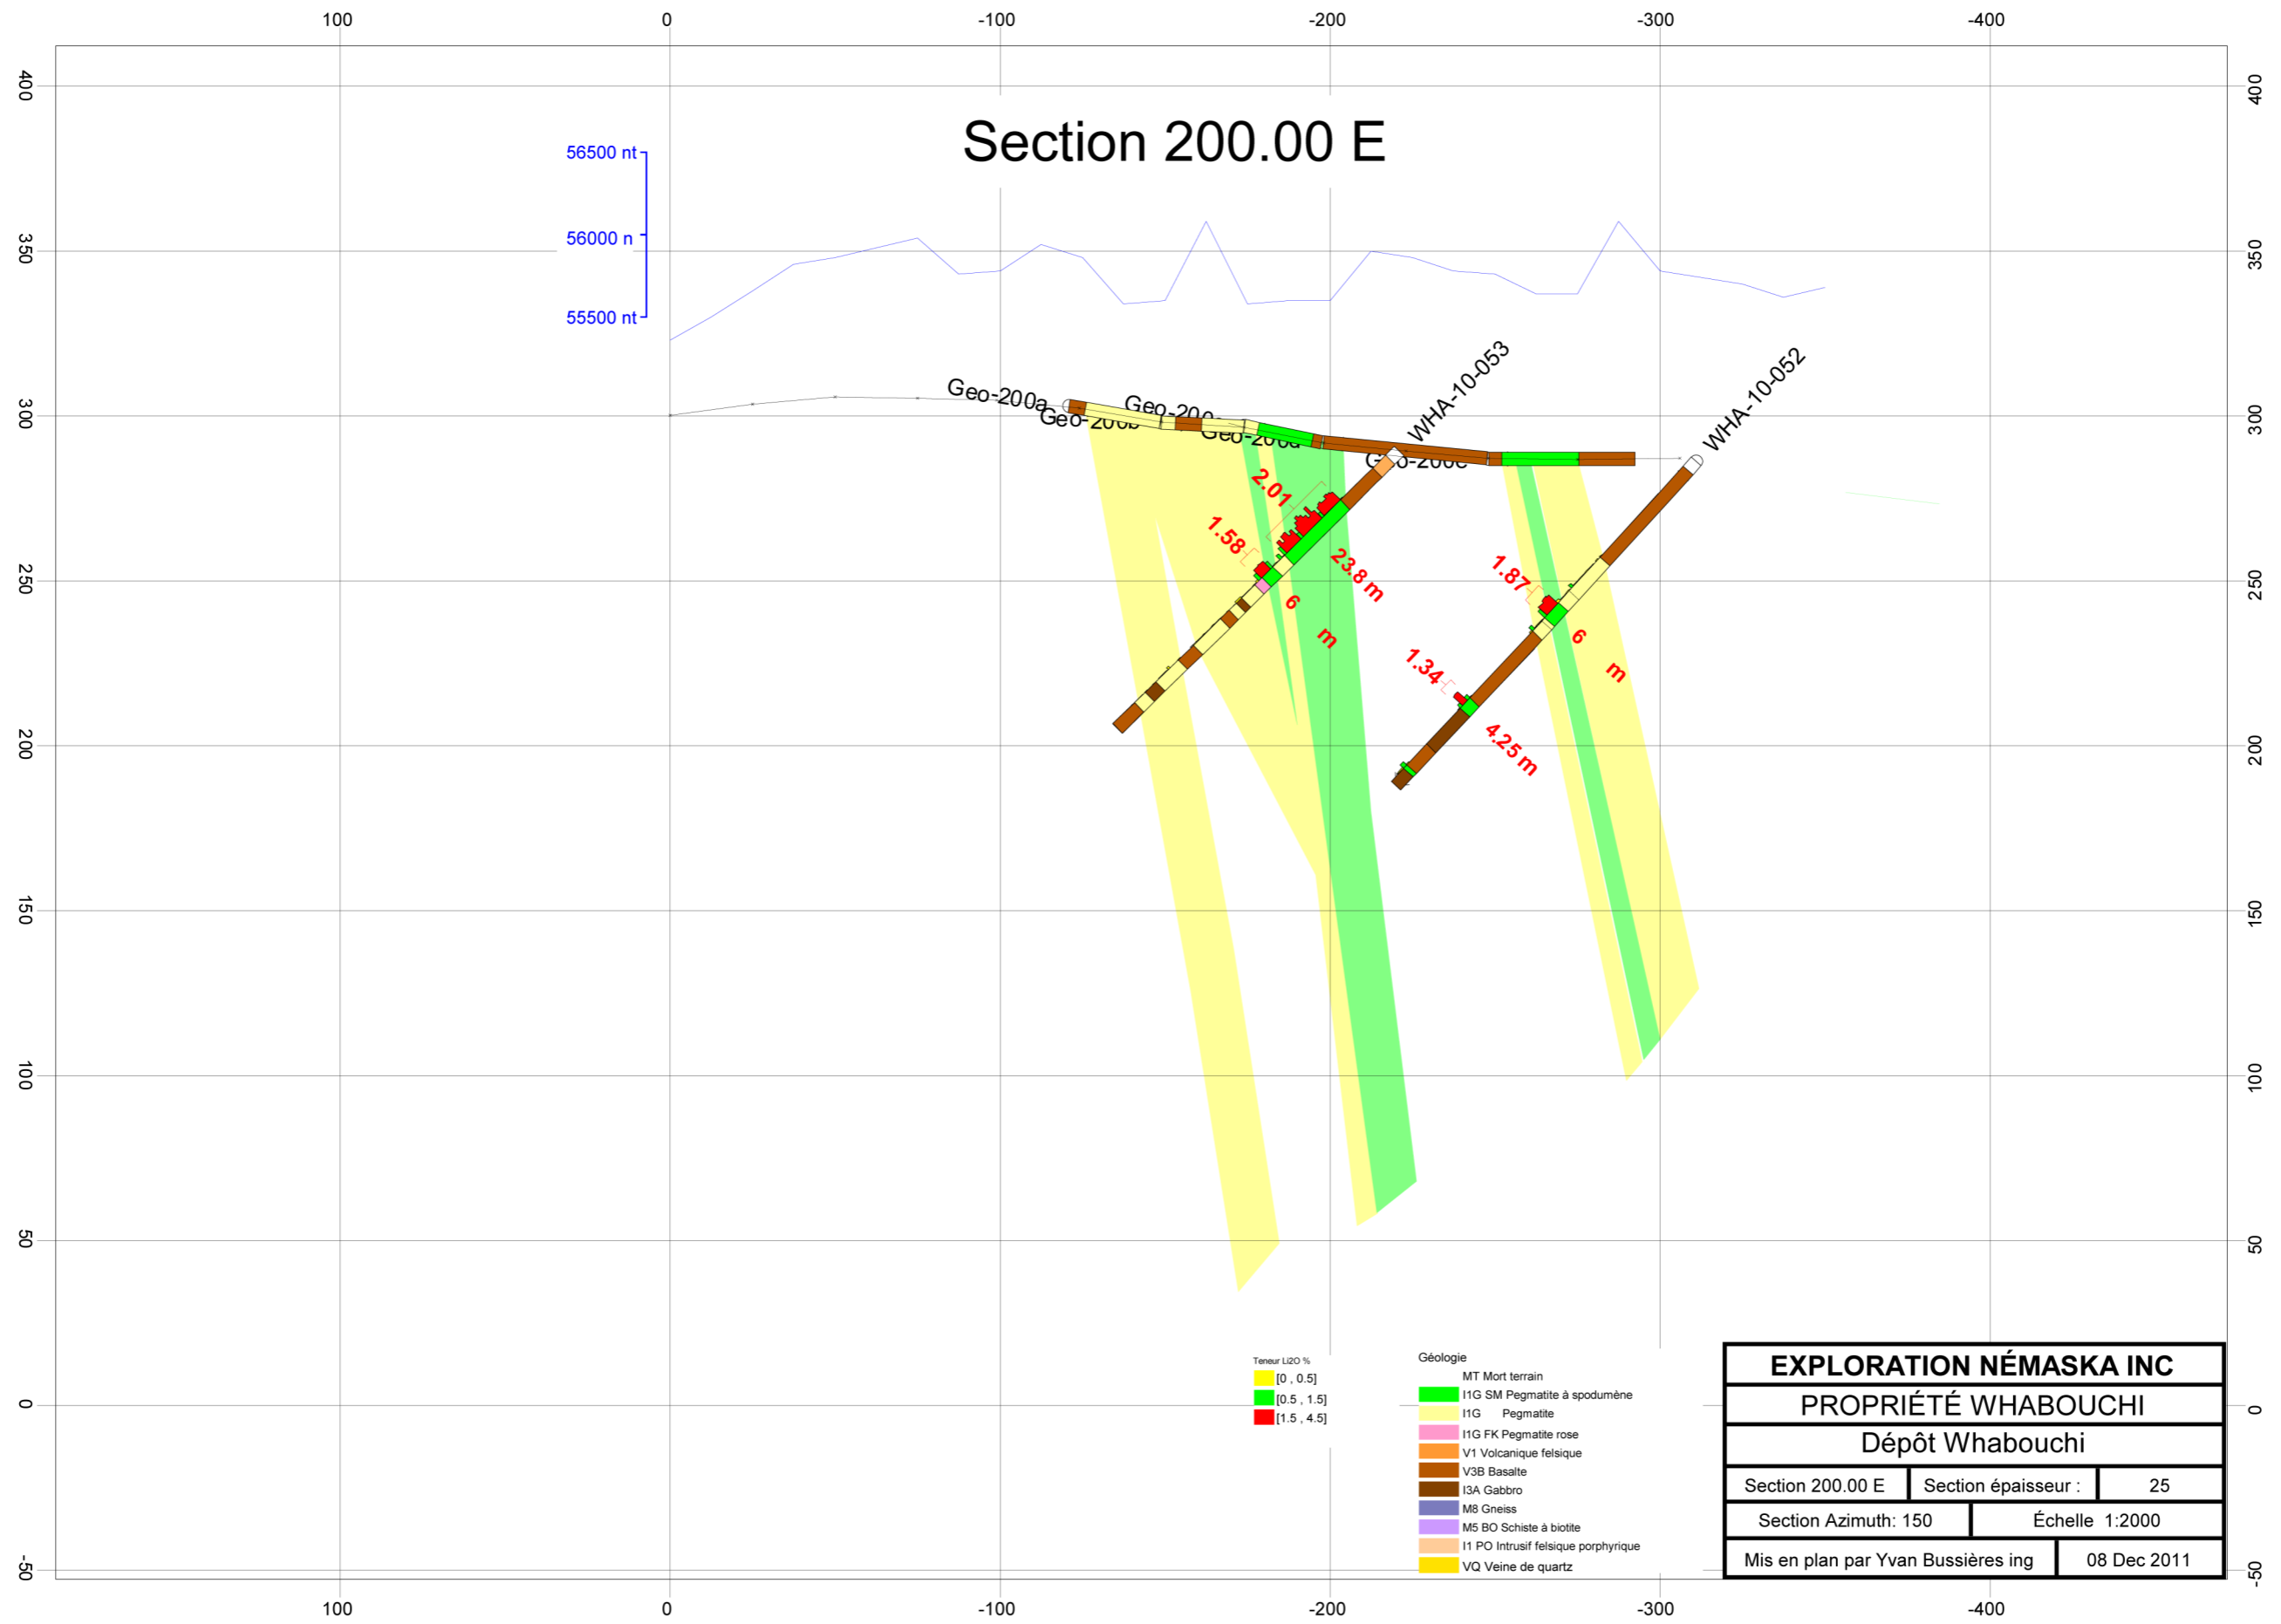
100 0 -100 -200 -300 -400

400 350 300 250 200 150 100 50 0 -50

Section 200.00 E

56500 nt
56000 n
55500 nt

Geo-200a
Geo-200b
Geo-200
Geo-200d
Geo-200e
WHA-10-053
WHA-10-052

2.01
1.58
23.8 m
6 m
1.87
6 m
1.34
4.25 m

Teneur Li2O %
[0 , 0.5]
[0.5 , 1.5]
[1.5 , 4.5]

Géologie
MT Mort terrain
I1G SM Pegmatite à spodumène
I1G Pegmatite
I1G FK Pegmatite rose
V1 Volcanique felsique
V3B Basalte
I3A Gabbro
M8 Gneiss
M5 BO Schiste à biotite
I1 PO Intrusif felsique porphyrique
VQ Veine de quartz

| EXPLORATION NÉMASKA INC | | |
|---|---|---|
| PROPRIÉTÉ WHABOUCHI | | |
| Dépôt Whabouchi | | |
| Section 200.00 E | Section épaisseur : | 25 |
| Section Azimuth: 150 | Échelle 1:2000 | |
| Mis en plan par Yvan Bussières ing | 08 Dec 2011 | |